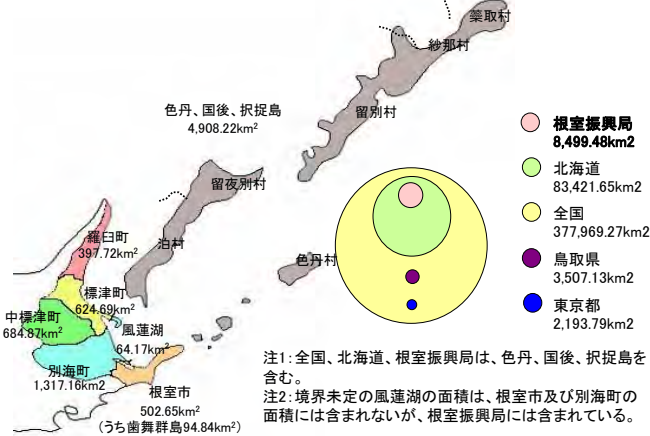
蘂取村
紗那村
色丹、国後、択捉島
4,908.22km$^2$
留別村
留夜別村
泊村
色丹村
羅臼町
397.72km$^2$
標津町
624.69km$^2$
中標津町
684.87km$^2$
風蓮湖
64.17km$^2$
別海町
1,317.16km2
根室市
502.65km$^2$
(うち歯舞群島94.84km$^2$)

根室振興局
8,499.48km2
北海道
83,421.65km2
全国
377,969.27km2
鳥取県
3,507.13km2
東京都
2,193.79km2

注1:全国、北海道、根室振興局は、色丹、国後、択捉島を含む。
注2:境界未定の風蓮湖の面積は、根室市及び別海町の面積には含まれないが、根室振興局には含まれている。